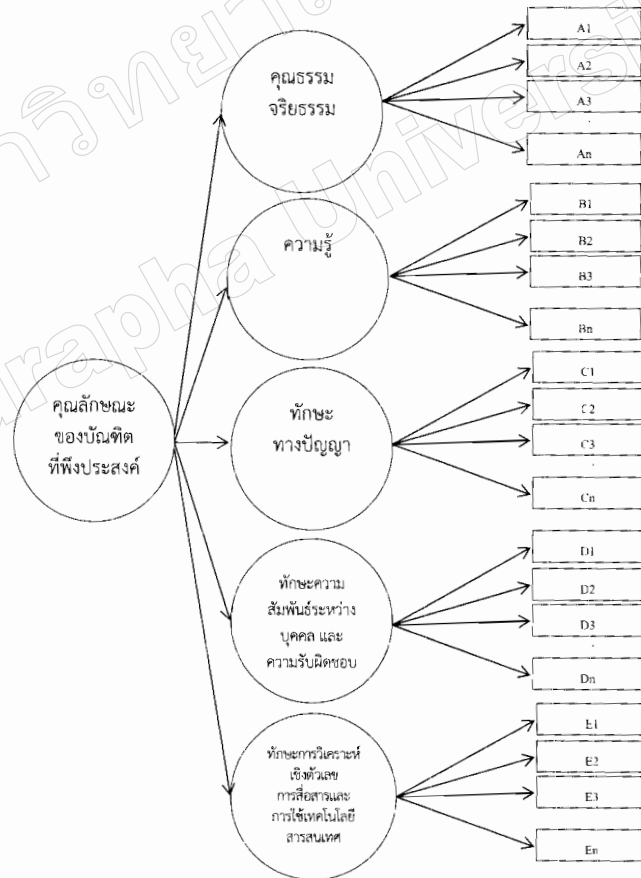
คุณลักษณะ ของบัณฑิต ที่พึงประสงค์

คุณธรรม จริยธรรม

A1

A2

A3

An

ความรู้

B1

B2

B3

Bn

ทักษะ ทางปัญญา

C1

C2

C3

Cn

ทักษะความ สัมพันธ์ระหว่าง บุคคล และ ความรับผิดชอบ

D1

D2

D3

Dn

ทักษะการวิเคราะห์ เชิงตัวเลข การสื่อสารและ การใช้เทคโนโลยี สารสนเทศ

E1

E2

E3

En